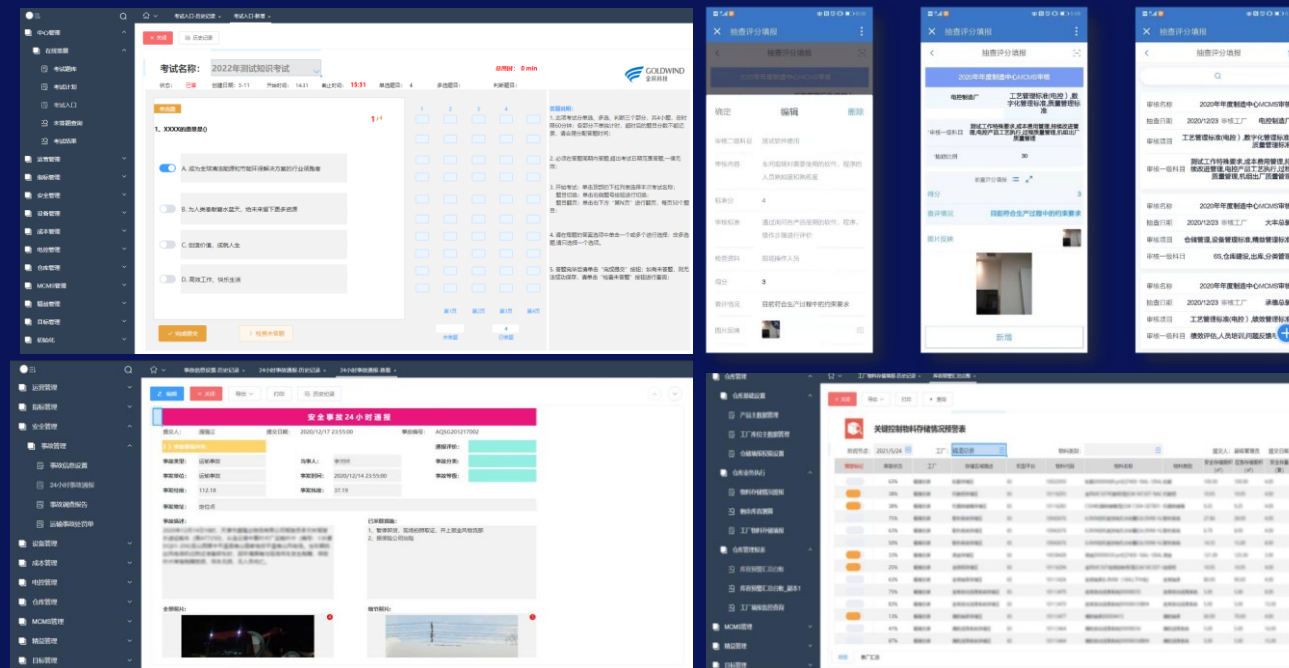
中心管理
在线答题
考试题库
考试计划
考试入口
未答题查询
考试结果
运营管理
指标管理
安全管理
设备管理
成本管理
电控管理
仓库管理
MCMS管理
精益管理
目标管理
机动化

考试入口-历史记录
考试入口-考查

考试名称: 2022年测试知识考试
GOLDWIND 金风科技
1. XXXX的愿景是()
A. 成为全球清洁能源和节能环保解决方案的行业领跑者
B. 为人类奉献碧水蓝天,给未来留下更多资源
C. 创造价值、成就人生
D. 周成工作,快乐生活

抽查评分填报
确定
编辑
删除
2020年度制造中心MCMS审核
工艺管理标准(电控),数字化管理标准,质量管理标准
得分
3
查评描述
目前符合生产过程中的对应要求
图片反映
新增

2020年度制造中心MCMS审核
2020/12/23
审核工厂
电控制造厂
工艺管理标准(电控),数字化管理标准,质量管理标准
大丰总
仓储管理,设备管理标准,精益管理标准
承德总
工艺管理标准(电控),绩效管理标准
绩效评估,人员培训,问题反馈与

运营管理
指标管理
安全管理
事故管理
事故信息设置
24小时事故通报
事故调查报告
运输事故处罚单
设备管理
成本管理
电控管理
仓库管理
MCMS管理
精益管理
目标管理

安全事故24小时通报
填报人:
填报日期: 2020/12/17 23:55:00
事故编号: AQSG20121700
事故类型:
事故时间: 2020/12/14 23:55:00
全景照片:
细节照片:

仓库管理
仓库基础设置
产品主数据管理
工厂仓位主数据管理
仓储管理
工厂物料存储
MCMS管理
精益管理
目标管理
关键控制物料存储情况报警表